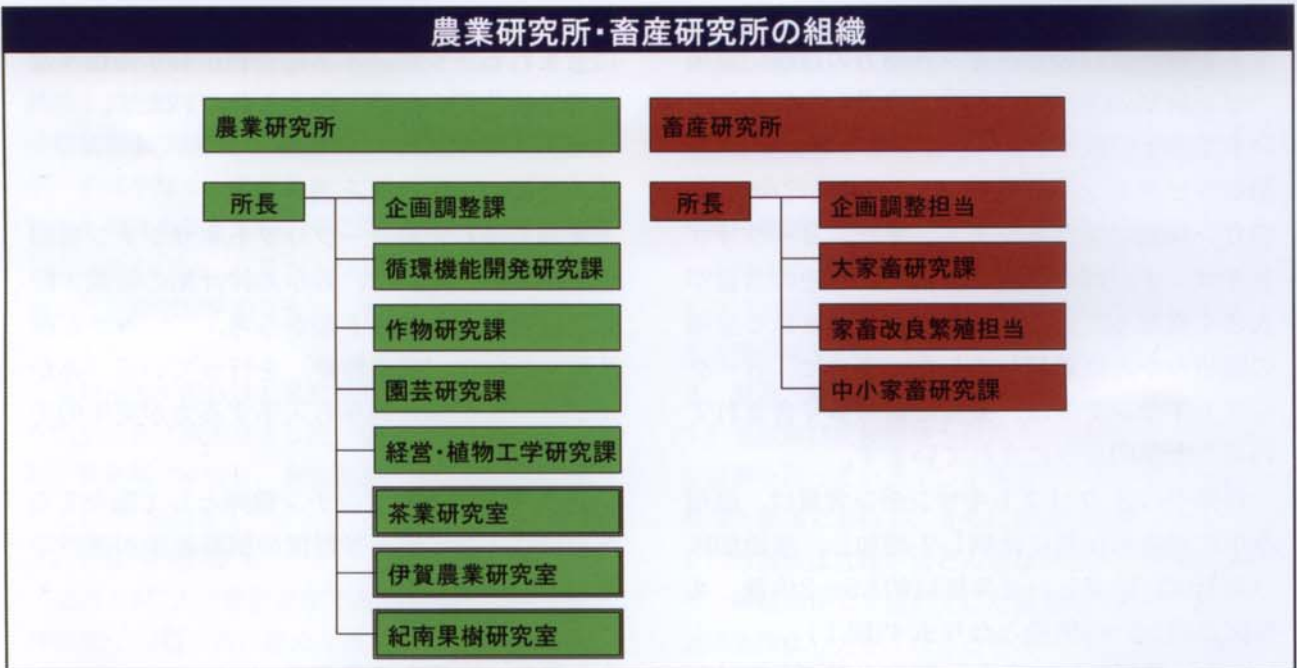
農業研究所・畜産研究所の組織

農業研究所

所長

企画調整課

循環機能開発研究課

作物研究課

園芸研究課

経営・植物工学研究課

茶業研究室

伊賀農業研究室

紀南果樹研究室

畜産研究所

所長

企画調整担当

大家畜研究課

家畜改良繁殖担当

中小家畜研究課